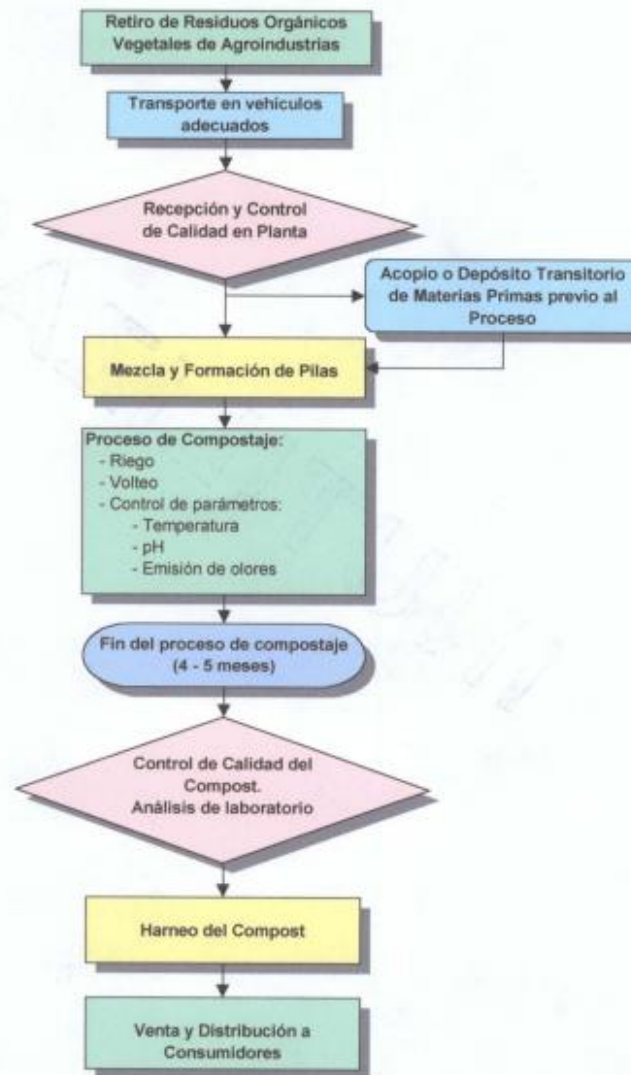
Retiro de Residuos Orgánicos Vegetales de Agroindustrias

Transporte en vehículos adecuados

Recepción y Control de Calidad en Planta

Acopio o Depósito Transitorio de Materias Primas previo al Proceso

Mezcla y Formación de Pilas

Proceso de Compostaje:
- Riego
- Volteo
- Control de parámetros:
- Temperatura
- pH
- Emisión de olores

Fin del proceso de compostaje (4 - 5 meses)

Control de Calidad del Compost.
Análisis de laboratorio

Harneo del Compost

Venta y Distribución a Consumidores